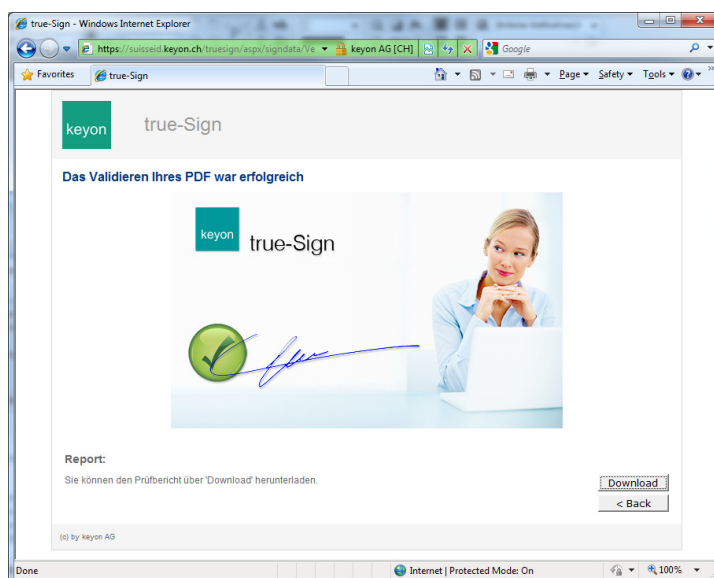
true-Sign - Windows Internet Explorer

https://suisseid.keyon.ch/truesign/aspx/signdata/Ve

keyon AG [CH]

Google

Favorites

true-Sign

Page ▾ Safety ▾ Tools ▾

keyon

true-Sign

Das Validieren Ihres PDF war erfolgreich

keyon

true-Sign

Report:

Sie können den Prüfbericht über 'Download' herunterladen.

Download

< Back

(c) by keyon AG

Done

Internet | Protected Mode: On

100%